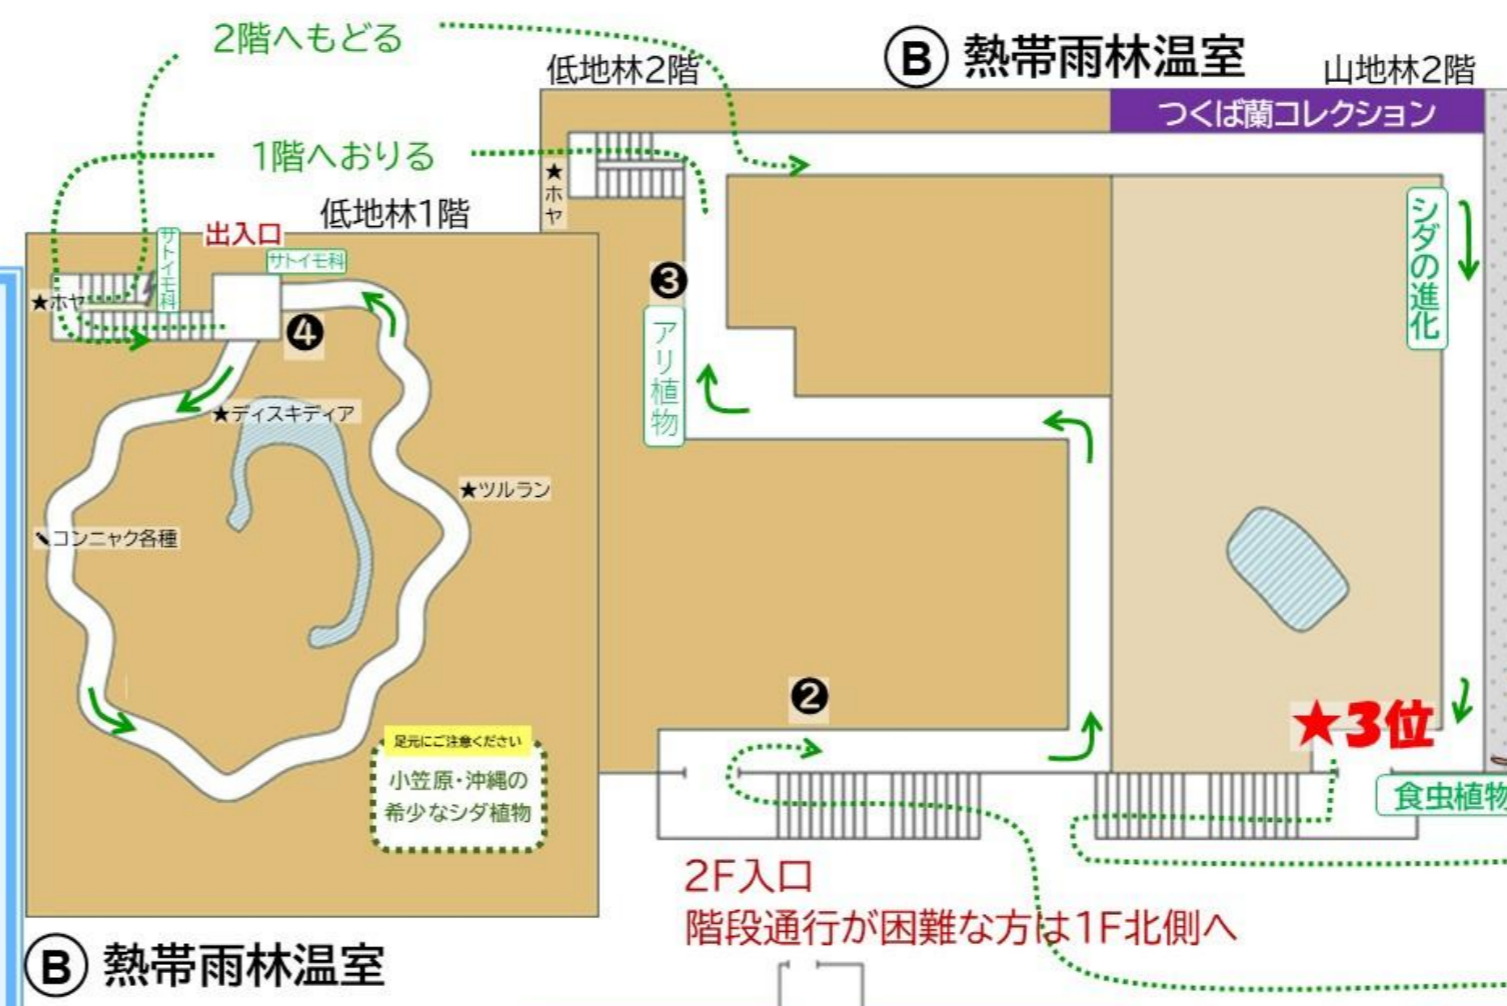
2階へもどる

Ⓑ 熱帯雨林温室

低地林2階

山地林2階

つくば蘭コレクション

1階へおりる

★ホヤ

低地林1階

出入口

サトイモ科

サトイモ科

★ホヤ

❹

❸

シダの進化

アリ植物

★ディスキディア

★ツルラン

コンニャク各種

❷

★3位

足元にご注意ください

小笠原・沖縄の希少なシダ植物

食虫植物

2F入口

階段通行が困難な方は1F北側へ

Ⓑ 熱帯雨林温室